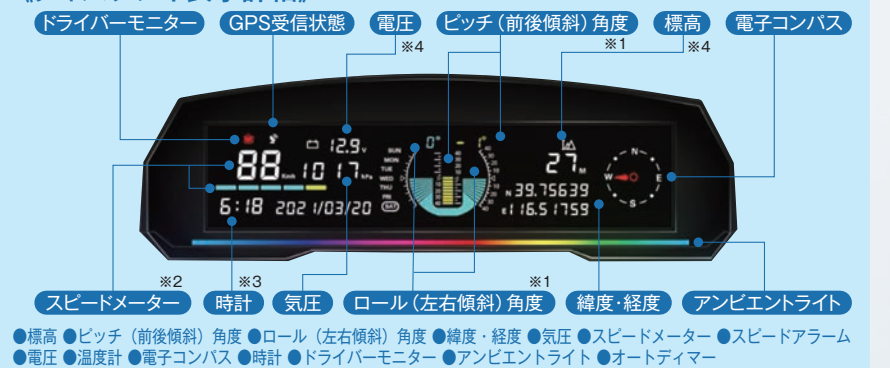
ドライバーモニター GPS受信状態 電圧 ピッチ（前後傾斜）角度 標高 電子コンパス

※4 ※1 ※4

12.9V 0° 0° 27M

88 Km/h 1017 hPa

SUN MON TUE WED THU FRI SAT

N 39.75639

E 116.51759

6:18 2021/03/20 SAT

N W E S

※2 ※3 ※1

スピードメーター 時計 気圧 ロール（左右傾斜）角度 緯度・経度 アンビエントライト

●標高 ●ピッチ（前後傾斜）角度 ●ロール（左右傾斜）角度 ●緯度・経度 ●気圧 ●スピードメーター ●スピードアラーム ●電圧 ●温度計 ●電子コンパス ●時計 ●ドライバーモニター ●アンビエントライト ●オートディマー